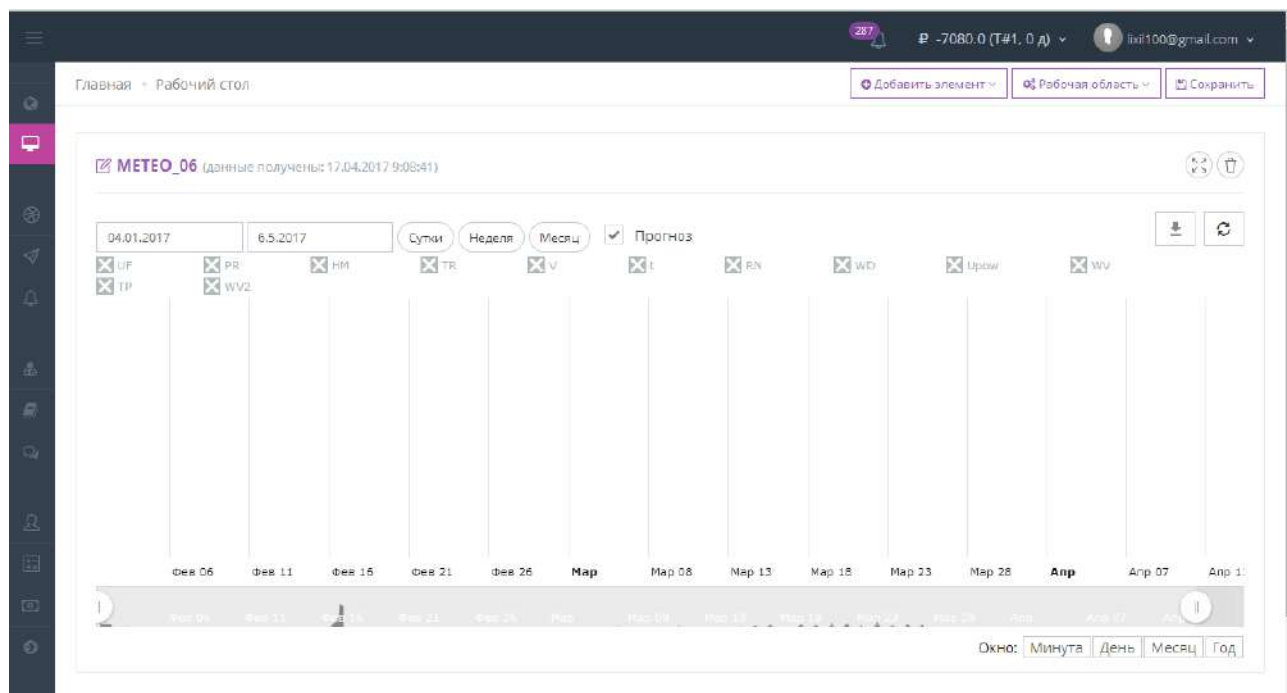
287 ₽ -7080.0 (T#1, 0 д) lixi100@gmail.com

Главная • Рабочий стол

Добавить элемент Рабочая область Сохранить

METEO_06 (данные получены: 17.04.2017 9:08:41)

04.01.2017 6.5.2017 Сутки Неделя Месяц Прогноз

UF PR HM TR V t RN WD Upow WV TP WV2

Фев 06 Фев 11 Фев 16 Фев 21 Фев 26 Мар Мар 08 Мар 13 Мар 18 Мар 23 Мар 28 Апр Апр 07 Апр 1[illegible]

Окно: Минута День Месяц Год